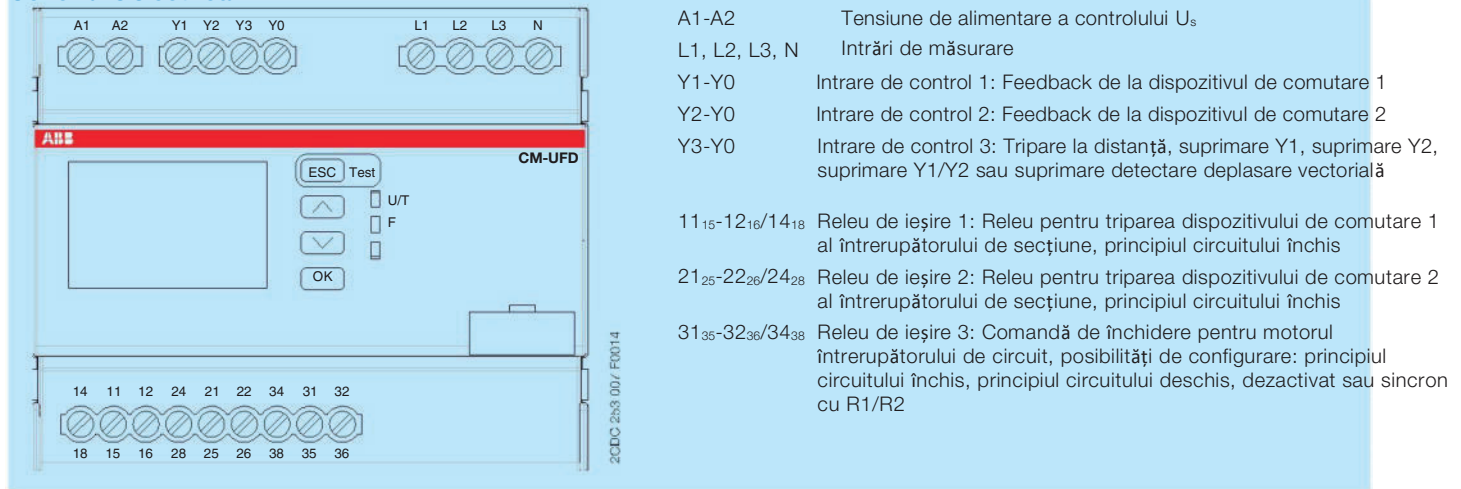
A1 A2 Y1 Y2 Y3 Y0 L1 L2 L3 N

ABB

CM-UFD

ESC Test

U/T

F

OK

14 11 12 24 21 22 34 31 32

18 15 16 28 25 26 38 35 36

2CDC 253 007 F0014

A1-A2 Tensiune de alimentare a controlului $U_s$

L1, L2, L3, N Intrări de măsurare

Y1-Y0 Intrare de control 1: Feedback de la dispozitivul de comutare 1

Y2-Y0 Intrare de control 2: Feedback de la dispozitivul de comutare 2

Y3-Y0 Intrare de control 3: Tripare la distanță, suprimare Y1, suprimare Y2, suprimare Y1/Y2 sau suprimare detectare deplasare vectorială

$11_{15}$-$12_{16}$/$14_{18}$ Releu de ieșire 1: Releu pentru triparea dispozitivului de comutare 1 al întrerupătorului de secțiune, principiul circuitului închis

$21_{25}$-$22_{26}$/$24_{28}$ Releu de ieșire 2: Releu pentru triparea dispozitivului de comutare 2 al întrerupătorului de secțiune, principiul circuitului închis

$31_{35}$-$32_{36}$/$34_{38}$ Releu de ieșire 3: Comandă de închidere pentru motorul întrerupătorului de circuit, posibilități de configurare: principiul circuitului închis, principiul circuitului deschis, dezactivat sau sincron cu R1/R2